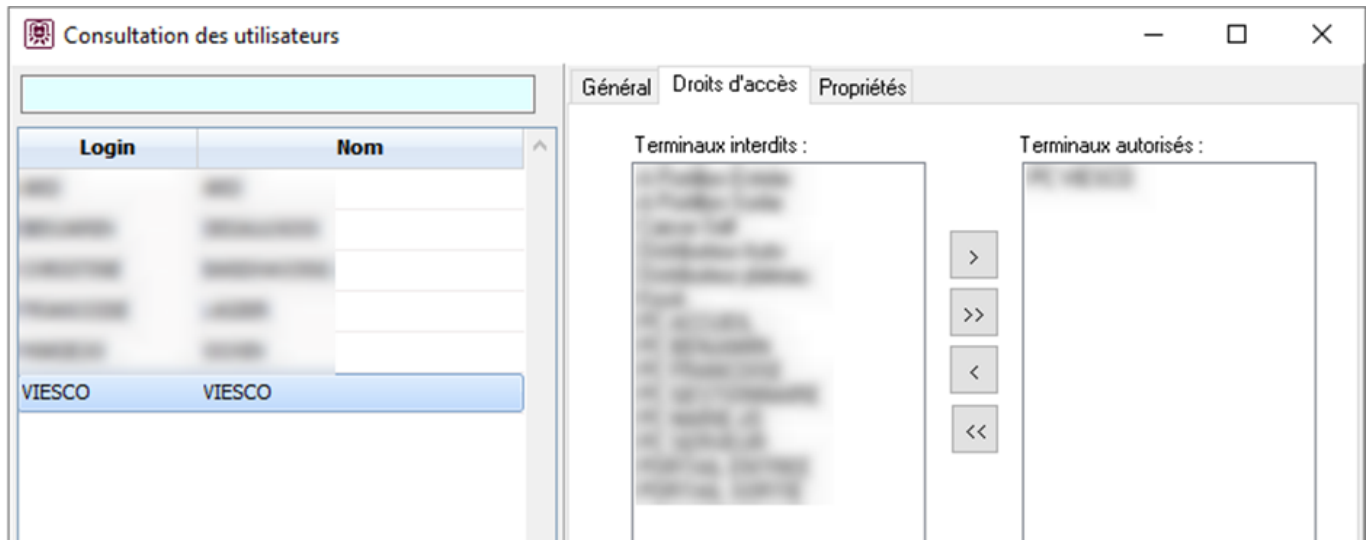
Consultation des utilisateurs

Général | Droits d'accès | Propriétés

| Login | Nom |
|---|---|
| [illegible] | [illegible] |
| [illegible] | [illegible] |
| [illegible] | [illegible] |
| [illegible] | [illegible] |
| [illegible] | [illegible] |
| VIESCO | VIESCO |

Terminaux interdits :
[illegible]

>
>>
<
<<

Terminaux autorisés :
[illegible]